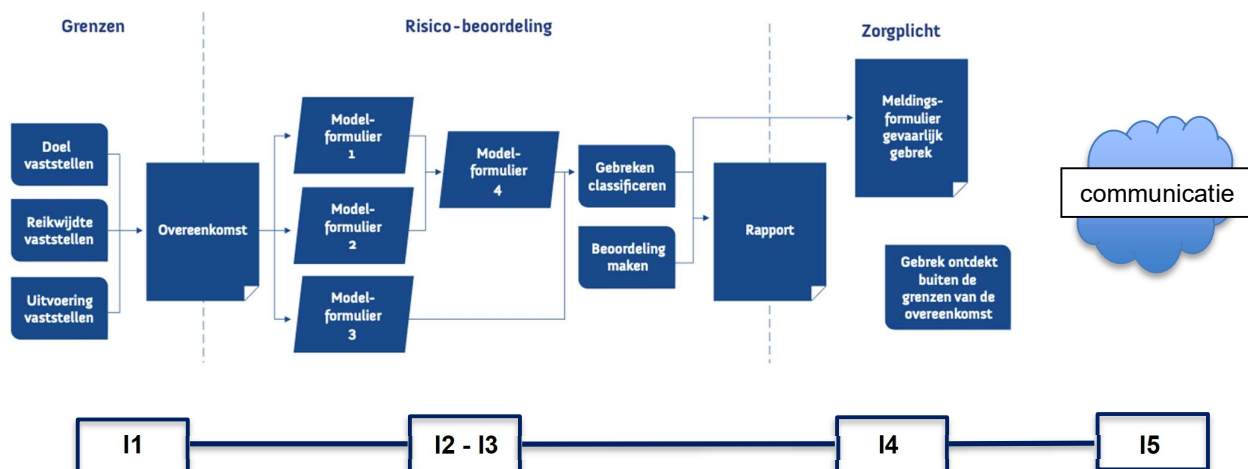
Grenzen

Risico-beoordeling

Zorgplicht

Doel vaststellen

Reikwijdte vaststellen

Uitvoering vaststellen

Overeenkomst

Model-formulier 1

Model-formulier 2

Model-formulier 3

Model-formulier 4

Gebreken classificeren

Beoordeling maken

Rapport

Meldings-formulier gevaarlijk gebrek

Gebrek ontdekt buiten de grenzen van de overeenkomst

communicatie

I1

I2 - I3

I4

I5